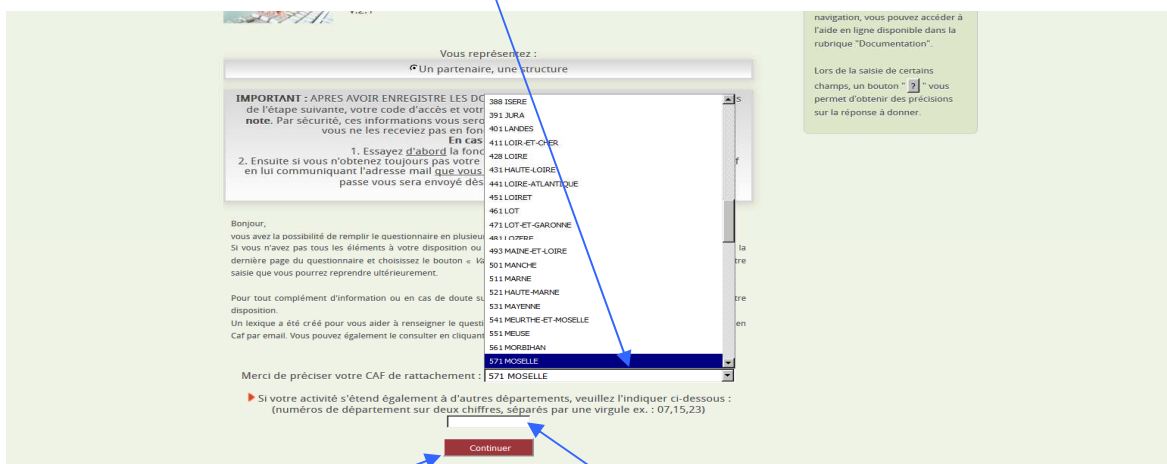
navigation, vous pouvez accéder à l'aide en ligne disponible dans la rubrique "Documentation".

Lors de la saisie de certains champs, un bouton " ? " vous permet d'obtenir des précisions sur la réponse à donner.

Vous représentez :

Un partenaire, une structure

IMPORTANT : APRES AVOIR ENREGISTRE LES DO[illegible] de l'étape suivante, votre code d'accès et votr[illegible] note. Par sécurité, ces informations vous sero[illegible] vous ne les receviez pas en fon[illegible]
En cas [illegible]
1. Essayez d'abord la fonc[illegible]
2. Ensuite si vous n'obtenez toujours pas votre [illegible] en lui communiquant l'adresse mail que vous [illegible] passe vous sera envoyé dès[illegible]

388 ISERE
391 JURA
401 LANDES
411 LOIR-ET-CHER
428 LOIRE
431 HAUTE-LOIRE
441 LOIRE-ATLANTIQUE
451 LOIRET
461 LOT
471 LOT-ET-GARONNE
481 LOZERE
493 MAINE-ET-LOIRE
501 MANCHE
511 MARNE
521 HAUTE-MARNE
531 MAYENNE
541 MEURTHE-ET-MOSELLE
551 MEUSE
561 MORBIHAN
571 MOSELLE

Bonjour,
vous avez la possibilité de remplir le questionnaire en plusieu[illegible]
Si vous n'avez pas tous les éléments à votre disposition ou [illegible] la dernière page du questionnaire et choisissez le bouton « V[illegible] tre saisie que vous pourrez reprendre ultérieurement.

Pour tout complément d'information ou en cas de doute su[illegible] tre disposition.
Un lexique a été créé pour vous aider à renseigner le questi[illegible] en Caf par email. Vous pouvez également le consulter en cliquant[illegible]

Merci de préciser votre CAF de rattachement : 571 MOSELLE

Si votre activité s'étend également à d'autres départements, veuillez l'indiquer ci-dessous : (numéros de département sur deux chiffres, séparés par une virgule ex. : 07,15,23)

Continuer